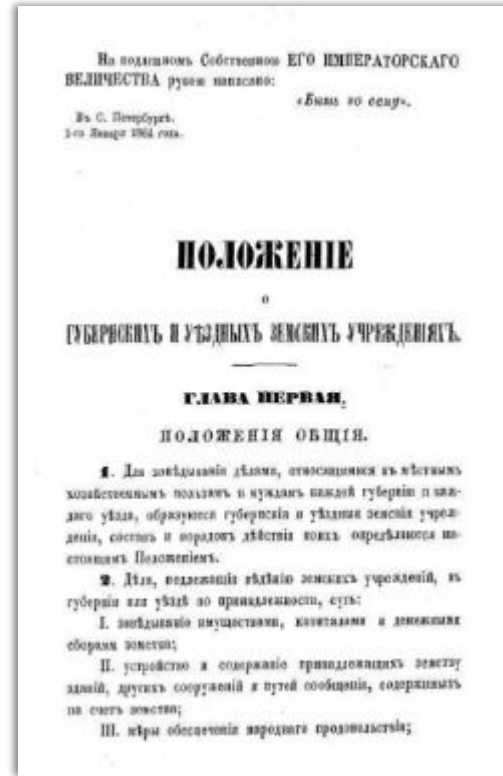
На подлинномъ Собственною ЕГО ИМПЕРАТОРСКАГО ВЕЛИЧЕСТВА рукою написано:

«Быть по сему».

Въ С. Петербургѣ.
1-го Января 1864 года.

ПОЛОЖЕНІЕ

о

ГУБЕРНСКИХЪ И УѢЗДНЫХЪ ЗЕМСКИХЪ УЧРЕЖДЕНІЯХЪ.

ГЛАВА ПЕРВАЯ.

ПОЛОЖЕНІЯ ОБЩІЯ.

1. Для завѣдыванія дѣлами, относящимися къ мѣстнымъ хозяйственнымъ пользамъ и нуждамъ каждой губерніи и каждаго уѣзда, образуются губернскія и уѣздныя земскія учрежденія, составъ и порядокъ дѣйствія коихъ опредѣляются настоящимъ Положеніемъ.

2. Дѣла, подлежащія вѣдѣнію земскихъ учрежденій, въ губерніи или уѣздѣ по принадлежности, суть:

I. завѣдываніе имуществами, капиталами и денежными сборами земства;

II. устройство и содержаніе принадлежащихъ земству зданій, другихъ сооруженій и путей сообщенія, содержимыхъ на счетъ земства;

III. мѣры обеспеченія народнаго продовольствія;